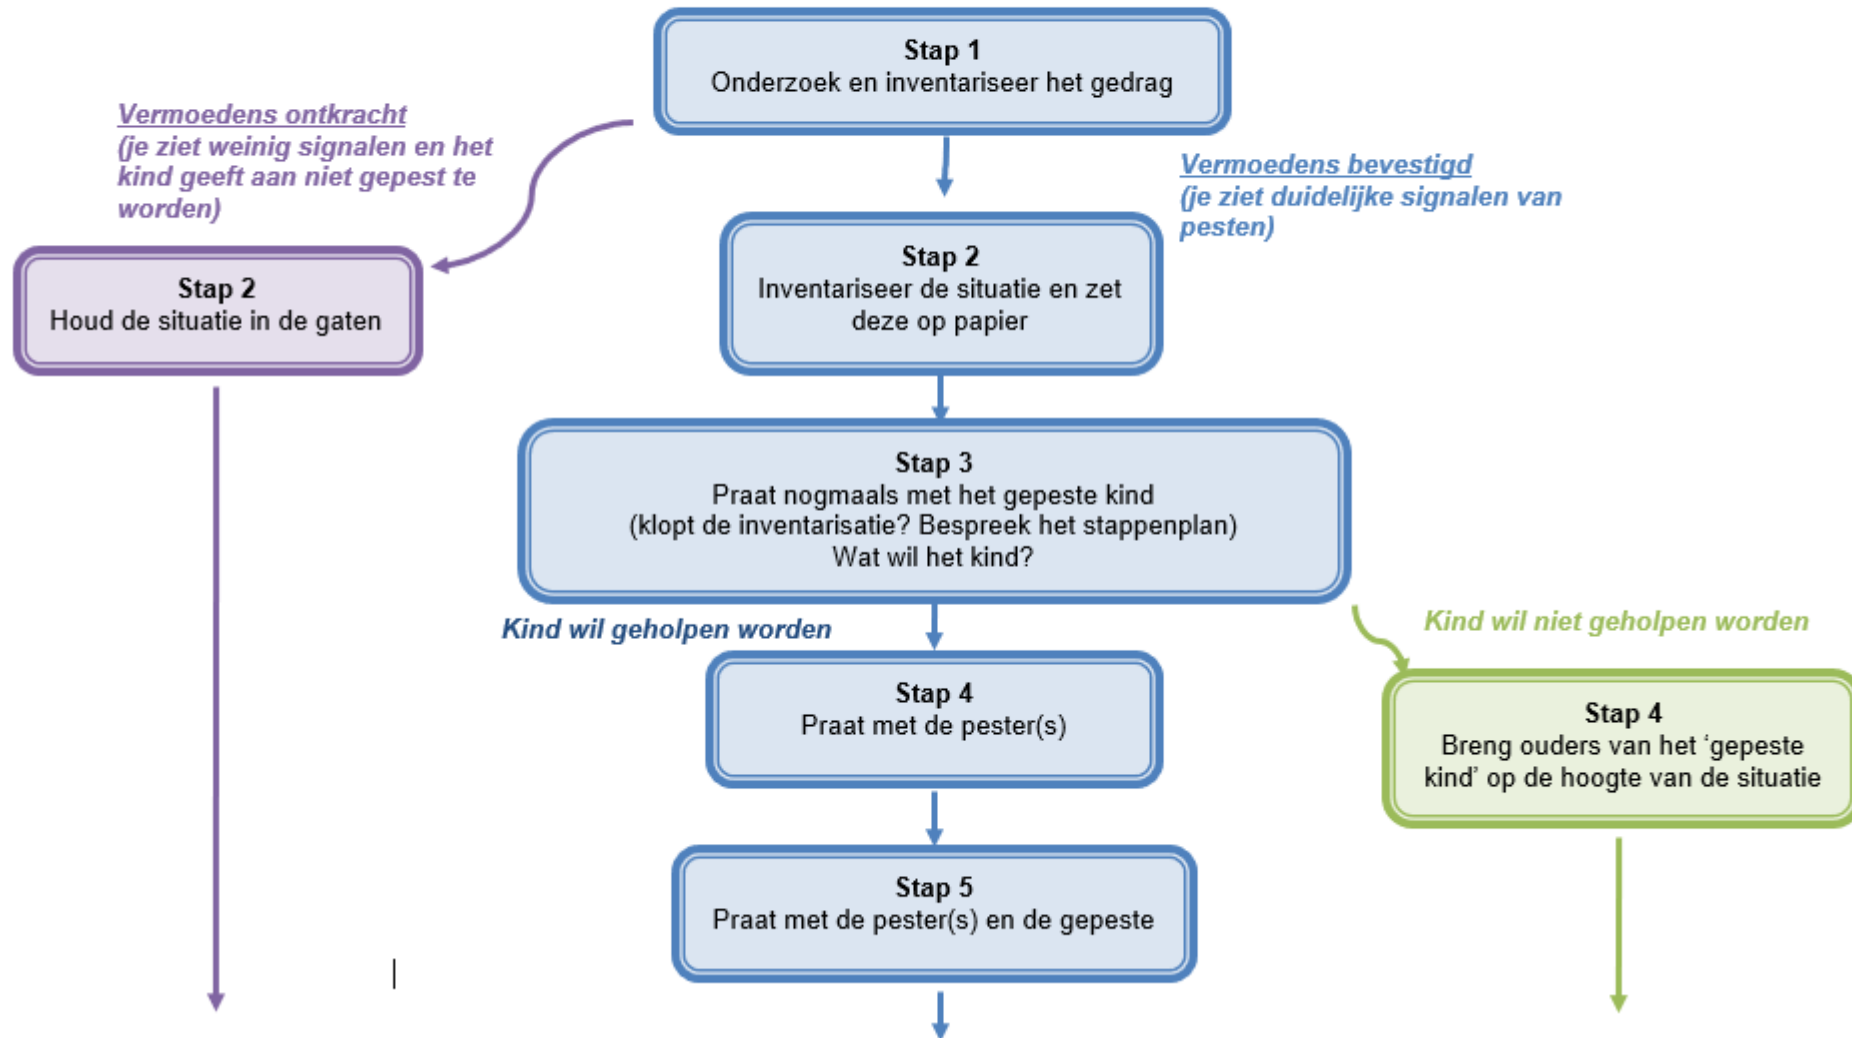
Stap 1
Onderzoek en inventariseer het gedrag

Vermoedens ontkracht
(je ziet weinig signalen en het kind geeft aan niet gepest te worden)

Vermoedens bevestigd
(je ziet duidelijke signalen van pesten)

Stap 2
Houd de situatie in de gaten

Stap 2
Inventariseer de situatie en zet deze op papier

Stap 3
Praat nogmaals met het gepeste kind
(klopt de inventarisatie? Bespreek het stappenplan)
Wat wil het kind?

Kind wil geholpen worden

Kind wil niet geholpen worden

Stap 4
Praat met de pester(s)

Stap 4
Breng ouders van het ‘gepeste kind’ op de hoogte van de situatie

Stap 5
Praat met de pester(s) en de gepeste